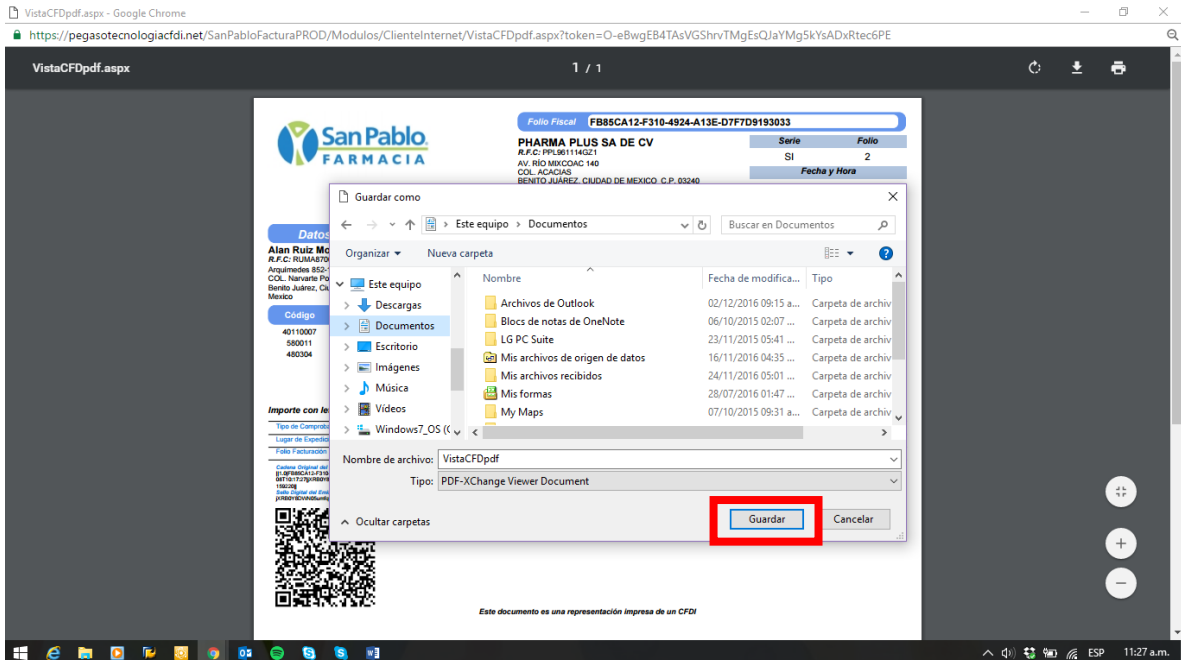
VistaCFDpdf.aspx - Google Chrome

https://pegasotecnologiacfdi.net/SanPabloFacturaPROD/Modulos/ClienteInternet/VistaCFDpdf.aspx?token=O-eBwgEB4TAsVGShrvTMgEsQJaYMg5kYsADxRtec6PE

VistaCFDpdf.aspx

1 / 1

San Pablo FARMACIA

Folio Fiscal FB85CA12-F310-4924-A13E-D7F7D9193033

PHARMA PLUS SA DE CV
R.F.C: PPL961114GZ1
AV. RÍO MIXCOAC 140
COL. ACACIAS
BENITO JUÁREZ, CIUDAD DE MEXICO C.P. 03240

| Serie | Folio |
|---|---|
| SI | 2 |

Fecha y Hora

Datos
Alan Ruiz Mo
R.F.C: RUMA870
Arquimedes 852-
COL. Narvarte Po
Benito Juárez, Ciu
Mexico

Código
40110007
580011
480304

Importe con le

Tipo de Comproba
Lugar de Expedici
Folio Facturación

Cadena Original del

Sello Digital del Emis

Guardar como

Este equipo > Documentos

Buscar en Documentos

Organizar ▾ Nueva carpeta

Este equipo
Descargas
Documentos
Escritorio
Imágenes
Música
Vídeos
Windows7_OS (C

| Nombre | Fecha de modifica... | Tipo |
|---|---|---|
| Archivos de Outlook | 02/12/2016 09:15 a... | Carpeta de archiv |
| Blocs de notas de OneNote | 06/10/2015 02:07 ... | Carpeta de archiv |
| LG PC Suite | 23/11/2015 05:41 ... | Carpeta de archiv |
| Mis archivos de origen de datos | 16/11/2016 04:35 ... | Carpeta de archiv |
| Mis archivos recibidos | 24/11/2016 05:01 ... | Carpeta de archiv |
| Mis formas | 28/07/2016 01:47 ... | Carpeta de archiv |
| My Maps | 07/10/2015 09:31 a... | Carpeta de archiv |

Nombre de archivo: VistaCFDpdf
Tipo: PDF-XChange Viewer Document

Ocultar carpetas

Guardar Cancelar

Este documento es una representación impresa de un CFDI

ESP 11:27 a.m.